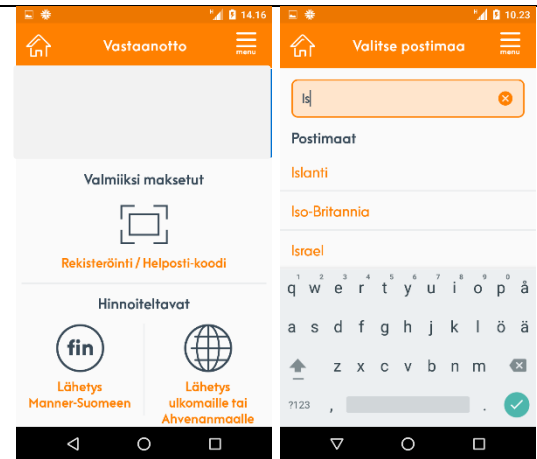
14.16

Vastaanotto

menu

Valmiiksi maksetut

Rekisteröinti / Helposti-koodi

Hinnoiteltavat

fin

Lähetys Manner-Suomeen

Lähetys ulkomaille tai Ahvenanmaalle

10.23

Valitse postimaa

menu

Is

Postimaat

Islanti

Iso-Britannia

Israel

1 2 3 4 5 6 7 8 9 0

q w e r t y u i o p å

a s d f g h j k l ö ä

z x c v b n m

?123 , .